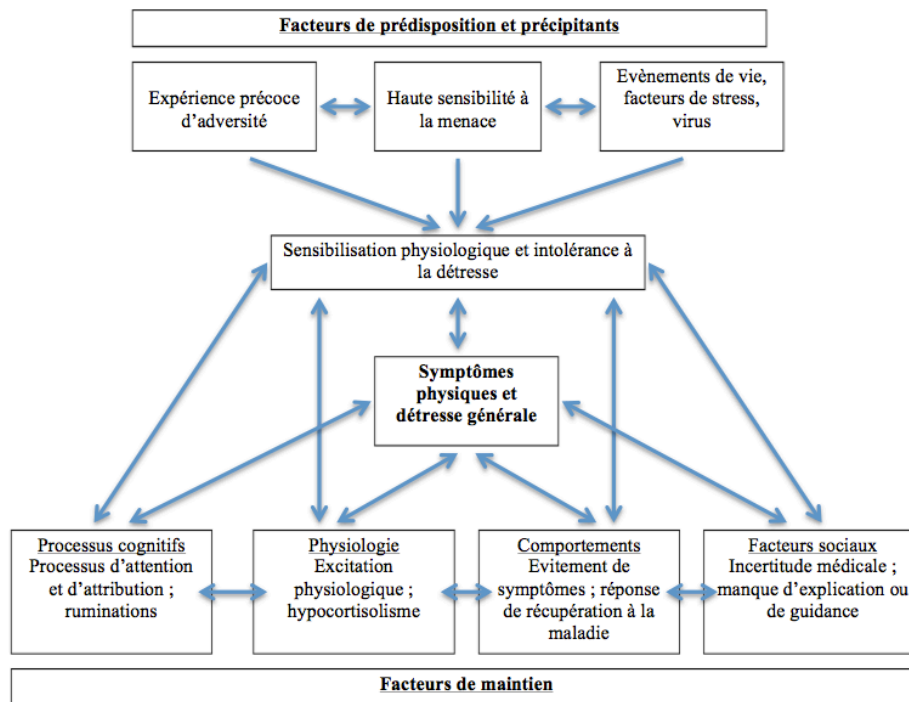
Facteurs de prédisposition et précipitants

Expérience précoce d'adversité

Haute sensibilité à la menace

Evènements de vie, facteurs de stress, virus

Sensibilisation physiologique et intolérance à la détresse

Symptômes physiques et détresse générale

Processus cognitifs
Processus d'attention et d'attribution ; ruminations

Physiologie
Excitation physiologique ; hypocortisolisme

Comportements
Evitement de symptômes ; réponse de récupération à la maladie

Facteurs sociaux
Incertitude médicale ; manque d'explication ou de guidance

Facteurs de maintien